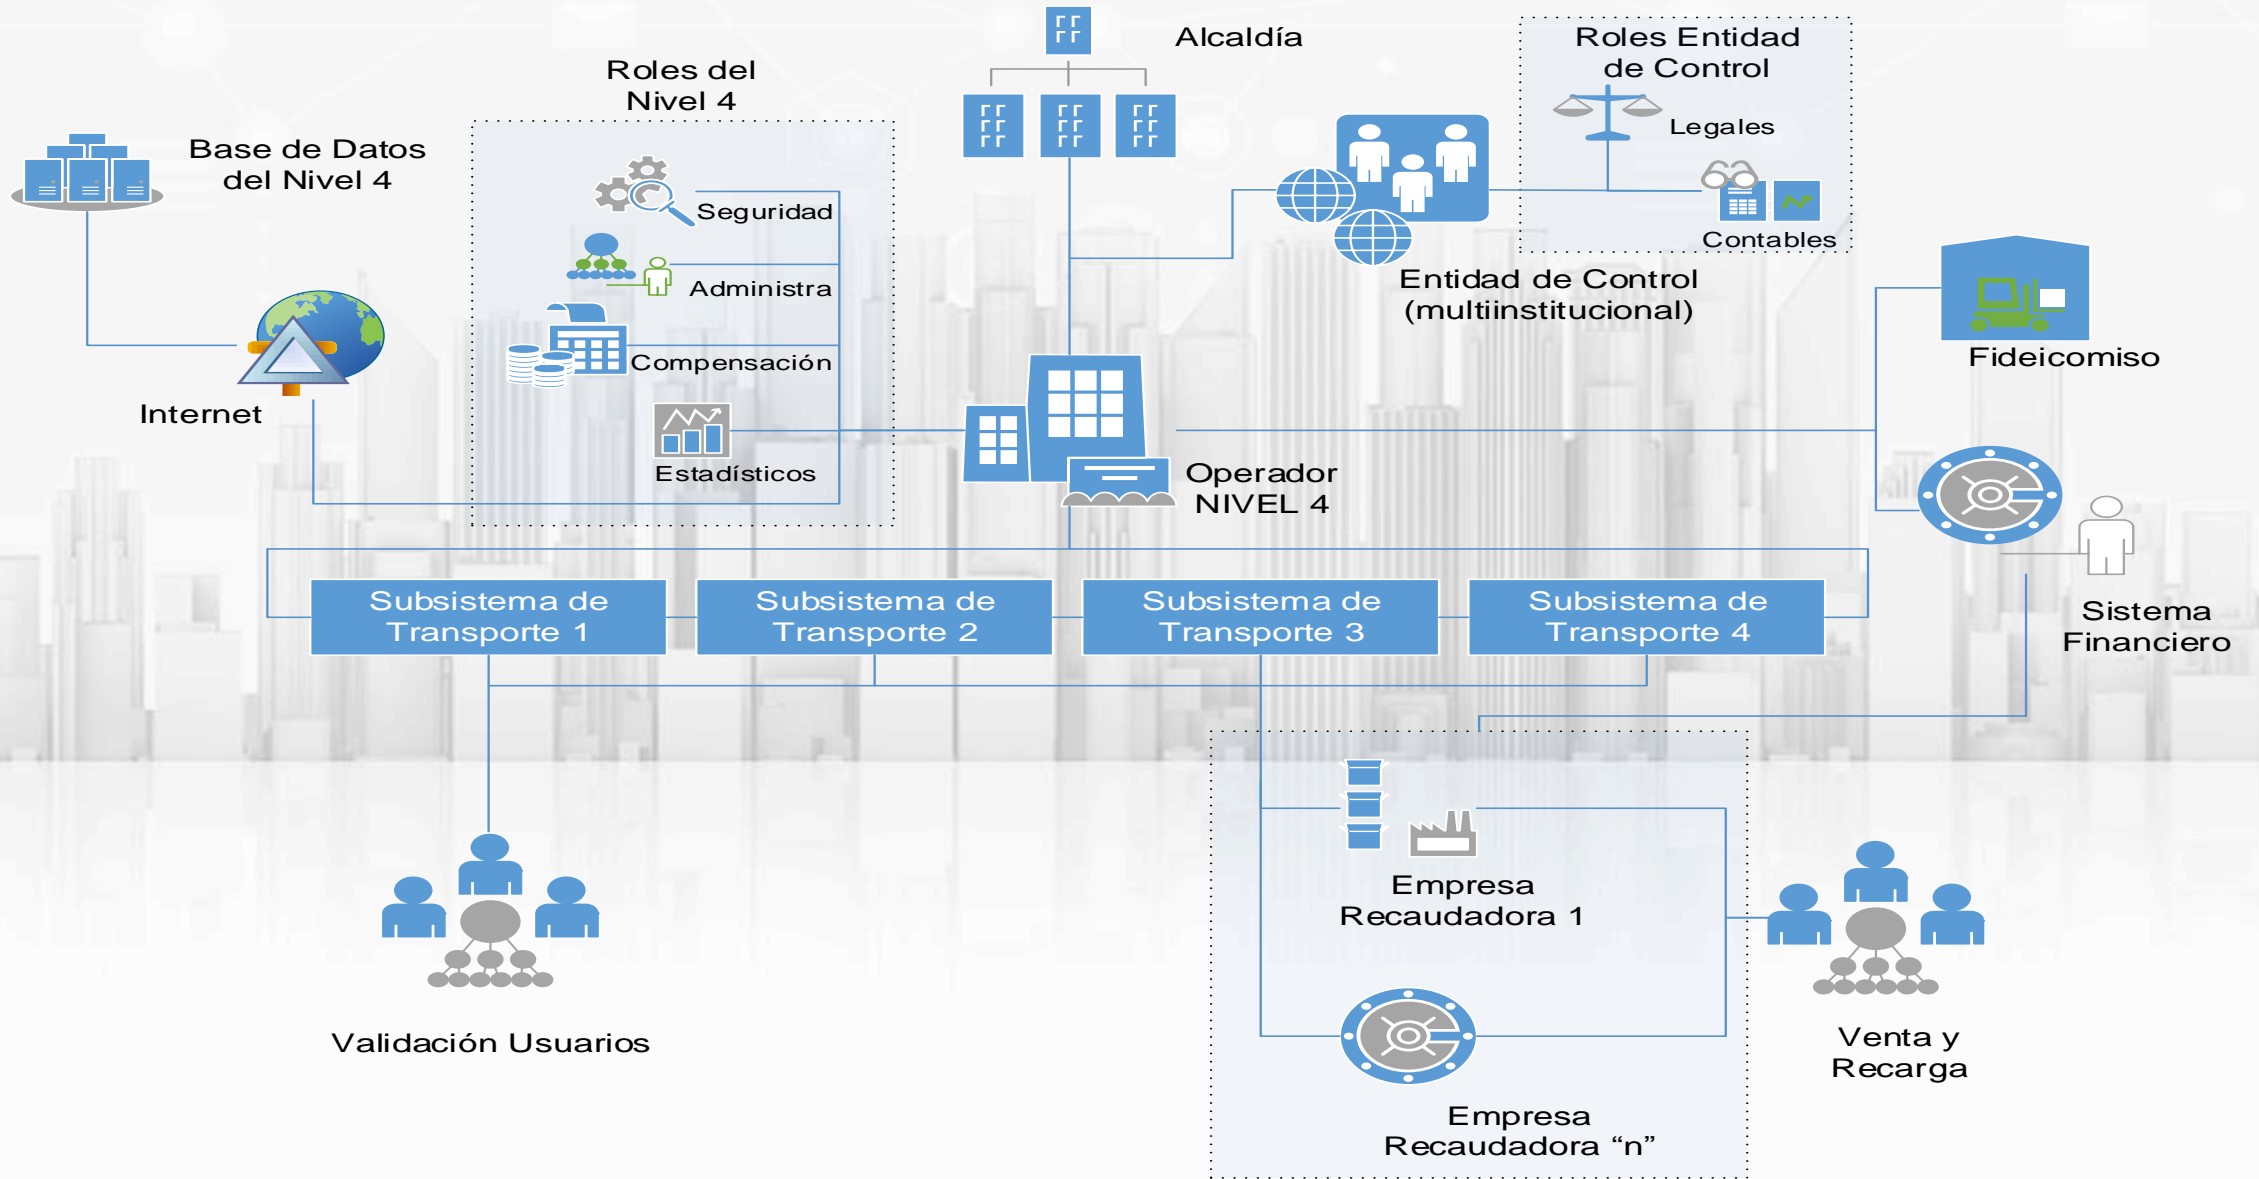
Alcaldía

Roles del Nivel 4

Roles Entidad de Control

Legales

Contables

Base de Datos del Nivel 4

Seguridad

Administra

Compensación

Estadísticos

Internet

Entidad de Control (multiinstitucional)

Fideicomiso

Operador NIVEL 4

Subsistema de Transporte 1

Subsistema de Transporte 2

Subsistema de Transporte 3

Subsistema de Transporte 4

Sistema Financiero

Empresa Recaudadora 1

Validación Usuarios

Venta y Recarga

Empresa Recaudadora “n”